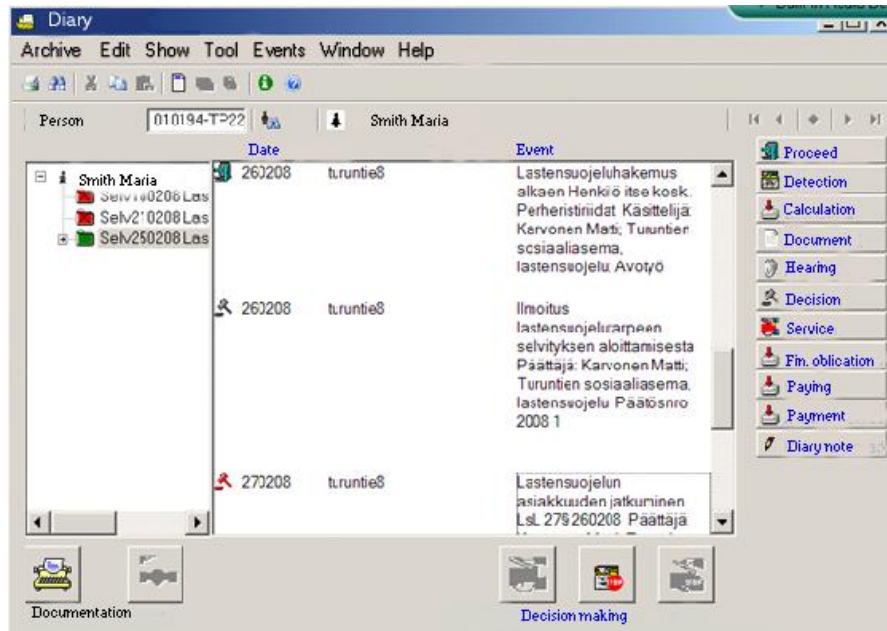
Diary

Archive Edit Show Tool Events Window Help

Person 010194-T?22 Smith Maria

Smith Maria
Selv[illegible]0206Las
Selv2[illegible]0208Las
Selv250208Las

| Date | | Event |
|---|---|---|
| 260208 | turuntie8 | Lastensuojeluhakemus alkaen Henkiö itse kosk. Perheristiriidat Käsittelijä: Karvonen Matti; Turuntien sosiaaliasema, lastensuojelu Avotyö |
| 260208 | turuntie8 | Ilmoitus lastensuojelutarpeen selvityksen aloittamisesta Päättäjä: Karvonen Matti; Turuntien sosiaaliasema, lastensuojelu Päätösnro 2008 1 |
| 270208 | turuntie8 | Lastensuojelun asiakkuuden jatkuminen LsL 27§260208 Päättäjä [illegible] |

Proceed
Detection
Calculation
Document
Hearing
Decision
Service
Fin. oblication
Paying
Payment
Diary note

Documentation

Decision making